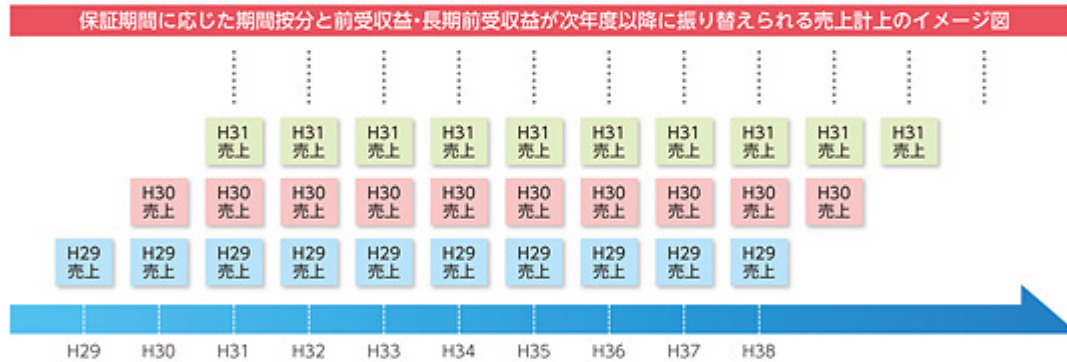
保証期間に応じた期間按分と前受収益・長期前受収益が次年度以降に振り替えられる売上計上のイメージ図

H31 売上 H31 売上 H31 売上 H31 売上 H31 売上 H31 売上 H31 売上 H31 売上 H31 売上 H31 売上

H30 売上 H30 売上 H30 売上 H30 売上 H30 売上 H30 売上 H30 売上 H30 売上 H30 売上 H30 売上

H29 売上 H29 売上 H29 売上 H29 売上 H29 売上 H29 売上 H29 売上 H29 売上 H29 売上 H29 売上

H29 H30 H31 H32 H33 H34 H35 H36 H37 H38